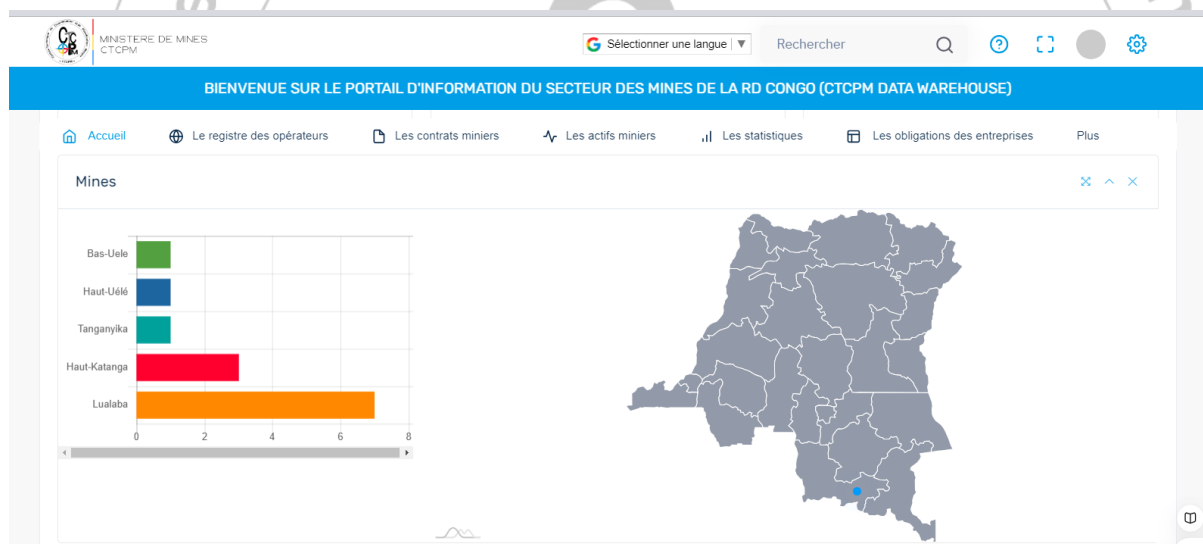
MINISTERE DE MINES
CTCPM

Sélectionner une langue ▼

Rechercher

BIENVENUE SUR LE PORTAIL D'INFORMATION DU SECTEUR DES MINES DE LA RD CONGO (CTCPM DATA WAREHOUSE)

Accueil
Le registre des opérateurs
Les contrats miniers
Les actifs miniers
Les statistiques
Les obligations des entreprises
Plus

Mines

Bas-Uele
Haut-Uélé
Tanganyika
Haut-Katanga
Lualaba

0
2
4
6
8